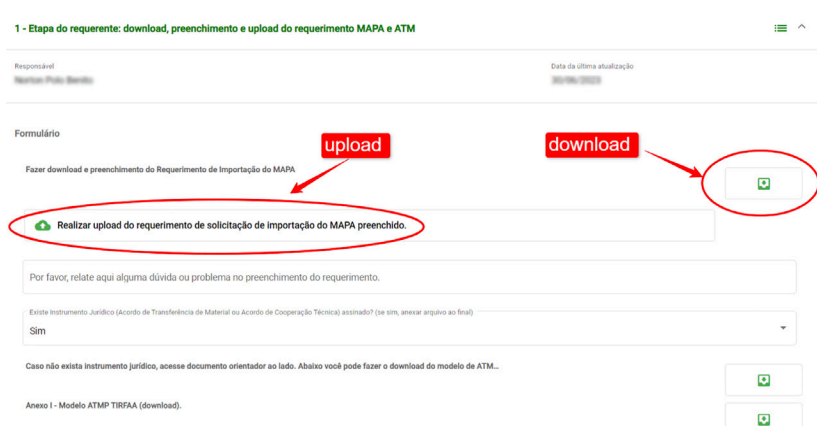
1 - Etapa do requerente: download, preenchimento e upload do requerimento MAPA e ATM

Responsável
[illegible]

Data da última atualização
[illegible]

Formulário

upload

download

Fazer download e preenchimento do Requerimento de Importação do MAPA

Realizar upload do requerimento de solicitação de importação do MAPA preenchido.

Por favor, relate aqui alguma dúvida ou problema no preenchimento do requerimento.

Existe Instrumento Jurídico (Acordo de Transferência de Material ou Acordo de Cooperação Técnica) assinado? (se sim, anexar arquivo ao final)
Sim

Caso não exista instrumento jurídico, acesse documento orientador ao lado. Abaixo você pode fazer o download do modelo de ATM...

Anexo I - Modelo ATMP TIRFAA (download).